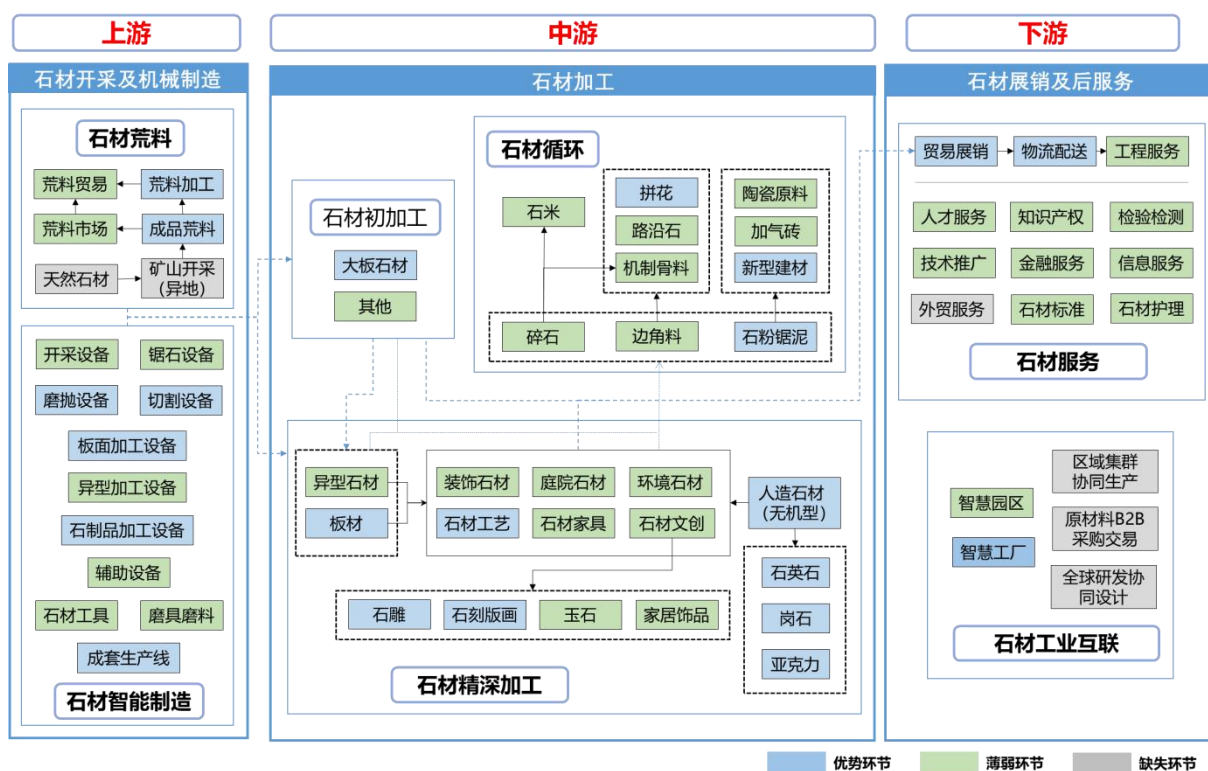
上游

中游

下游

石材开采及机械制造

石材荒料

荒料贸易
荒料加工
荒料市场
成品荒料
天然石材
矿山开采（异地）

开采设备
锯石设备
磨抛设备
切割设备
板面加工设备
异型加工设备
石制品加工设备
辅助设备
石材工具
磨具磨料
成套生产线

石材智能制造

石材加工

石材初加工

大板石材
其他

石材循环

石米
拼花
路沿石
机制骨料
陶瓷原料
加气砖
新型建材
碎石
边角料
石粉锯泥

异型石材
板材
装饰石材
庭院石材
环境石材
石材工艺
石材家具
石材文创
人造石材（无机型）
石英石
岗石
亚克力
石雕
石刻版画
玉石
家居饰品

石材精深加工

石材展销及后服务

贸易展销
物流配送
工程服务
人才服务
知识产权
检验检测
技术推广
金融服务
信息服务
外贸服务
石材标准
石材护理

石材服务

智慧园区
智慧工厂
区域集群协同生产
原材料B2B采购交易
全球研发协同设计

石材工业互联

优势环节
薄弱环节
缺失环节